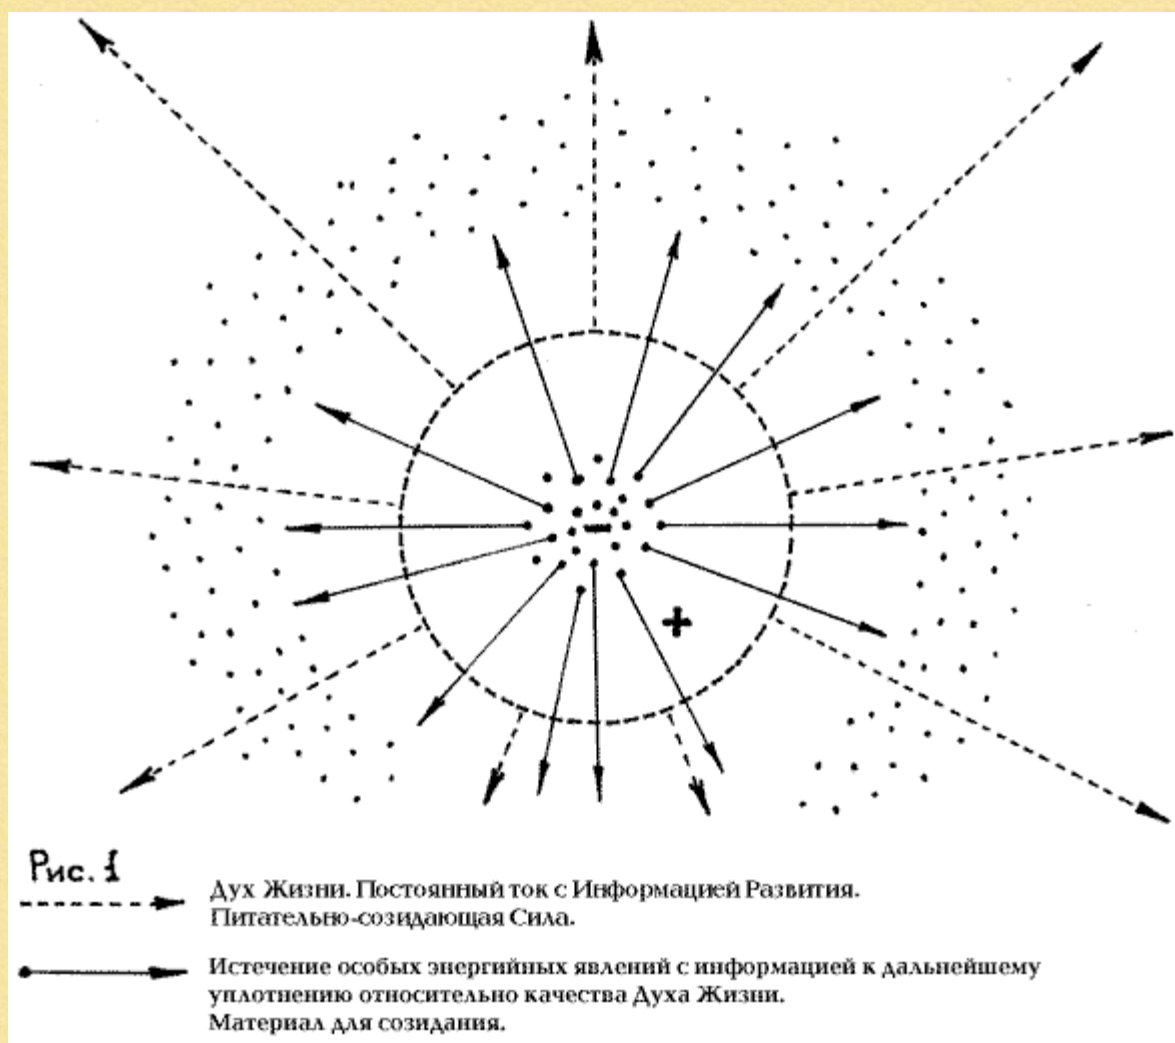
−

+

Рис. 1

Дух Жизни. Постоянный ток с Информацией Развития. Питательно-созидающая Сила.

Истечение особых энергийных явлений с информацией к дальнейшему уплотнению относительно качества Духа Жизни. Материал для созидания.